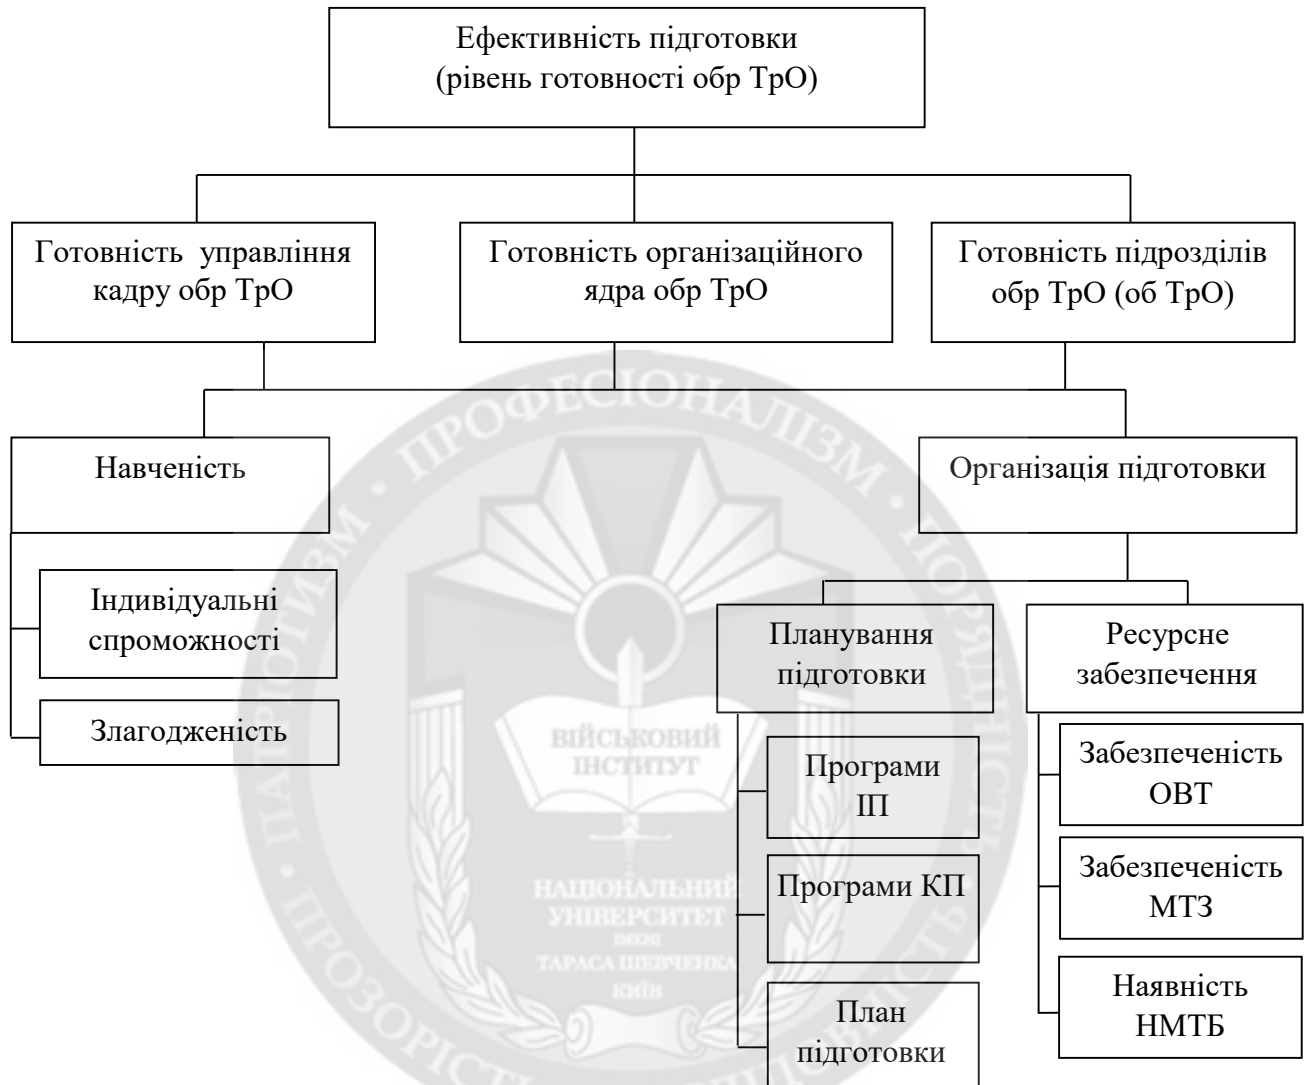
Ефективність підготовки (рівень готовності обр ТрО)

Готовність управління кадру обр ТрО

Готовність організаційного ядра обр ТрО

Готовність підрозділів обр ТрО (об ТрО)

Навченість

Організація підготовки

Індивідуальні спроможності

Злагодженість

Планування підготовки

Ресурсне забезпечення

Програми ІП

Програми КП

План підготовки

Забезпеченість ОВТ

Забезпеченість МТЗ

Наявність НМТБ

ПРОФЕСІОНАЛІЗМ · ПАТРІОТИЗМ · ПРОЗОРІСТЬ · ПОРЯДНІСТЬ

ВІЙСЬКОВИЙ ІНСТИТУТ

НАЦІОНАЛЬНИЙ УНІВЕРСИТЕТ ІМЕНІ ТАРАСА ШЕВЧЕНКА КИЇВ